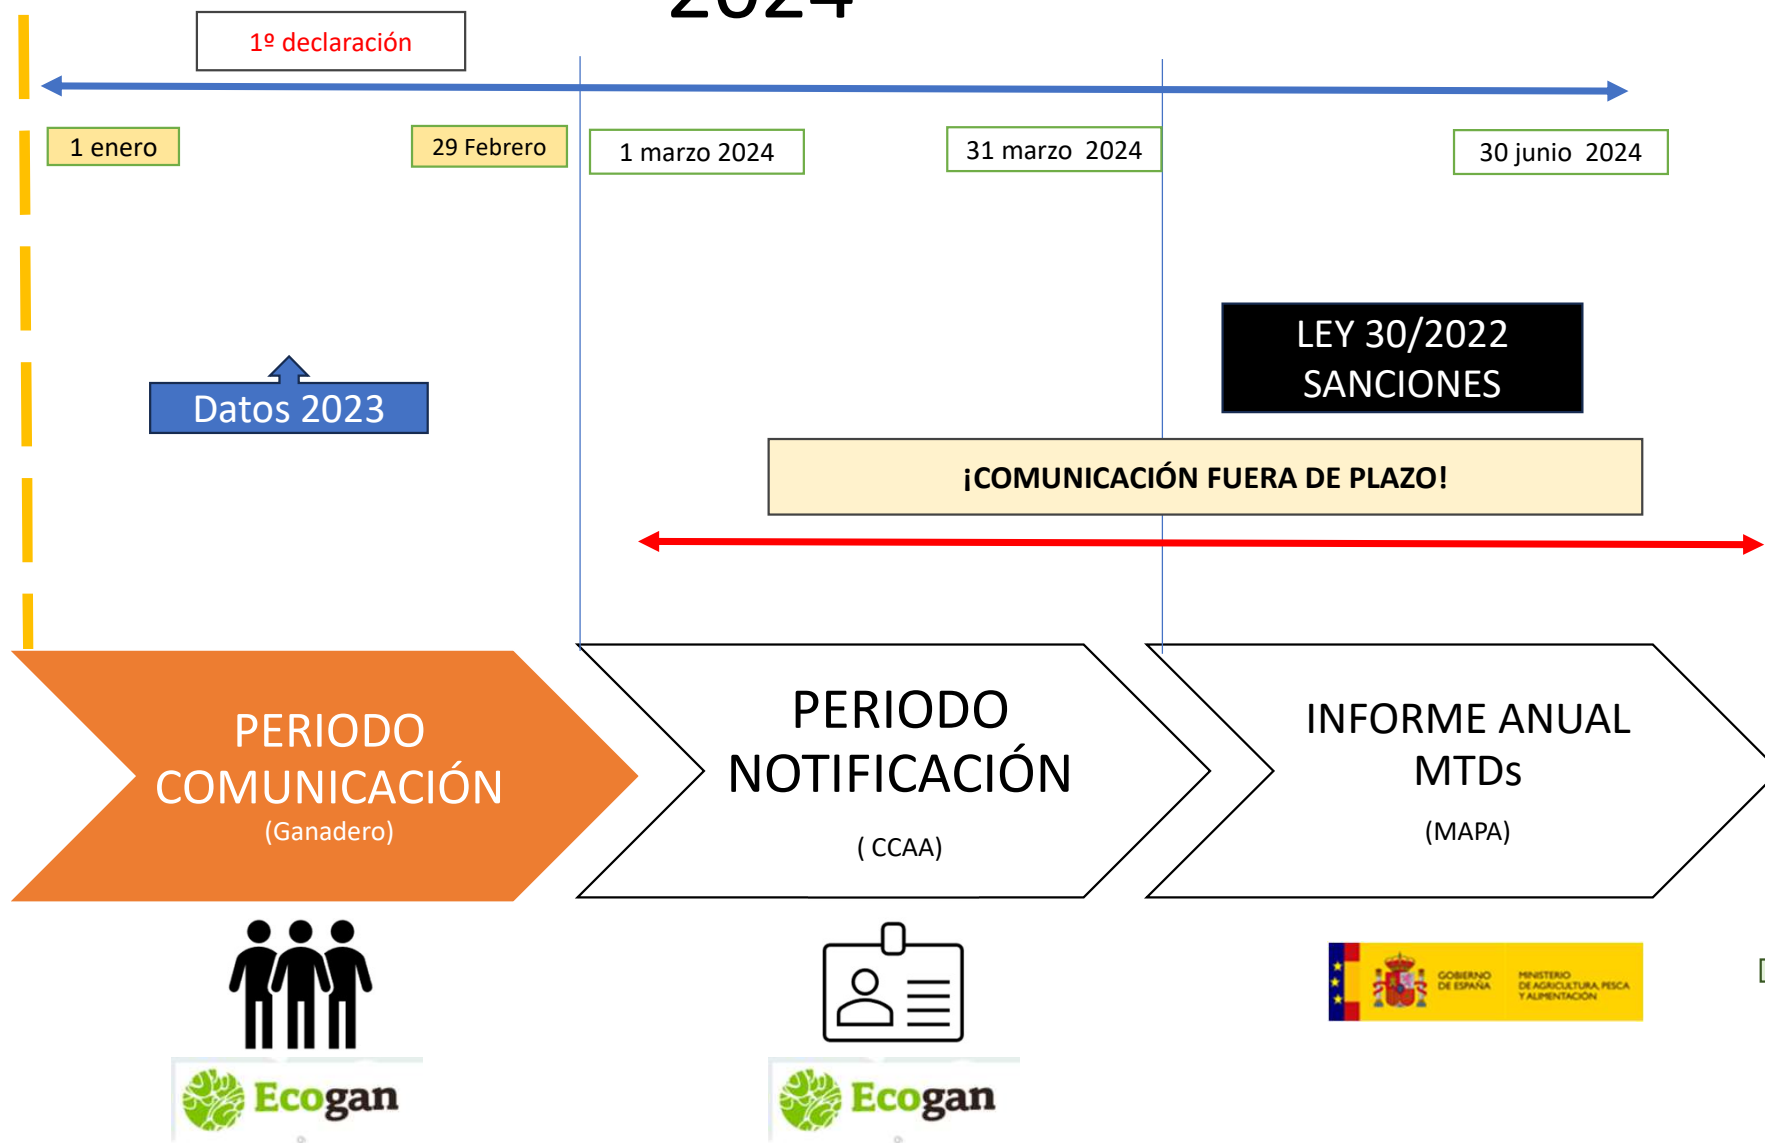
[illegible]

1º declaración

1 enero

29 Febrero

1 marzo 2024

31 marzo 2024

30 junio 2024

LEY 30/2022 SANCIONES

Datos 2023

¡COMUNICACIÓN FUERA DE PLAZO!

PERIODO COMUNICACIÓN
(Ganadero)

PERIODO NOTIFICACIÓN
( CCAA)

INFORME ANUAL MTDs
(MAPA)

GOBIERNO DE ESPAÑA

MINISTERIO DE AGRICULTURA, PESCA Y ALIMENTACIÓN

Ecogan

Ecogan